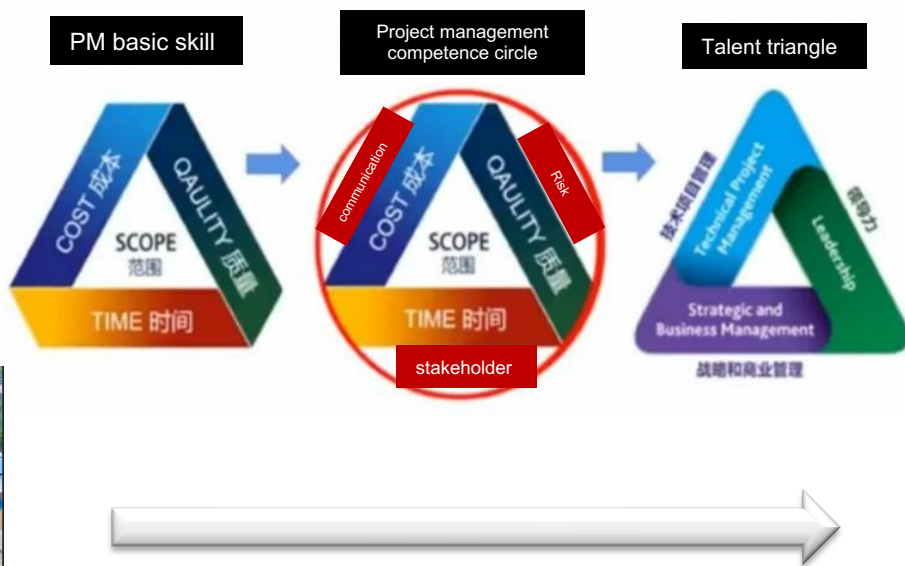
PM basic skill

COST 成本
QAULITY 质量
SCOPE
范围
TIME 时间

Project management competence circle

communication
Risk
COST 成本
QAULITY 质量
SCOPE
范围
TIME 时间
stakeholder

Talent triangle

技术项目管理
Technical Project Management
领导力
Leadership
Strategic and Business Management
战略和商业管理